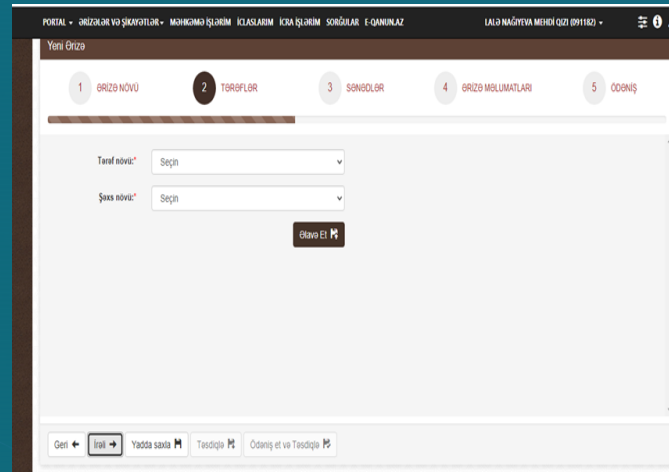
PORTAL ▾ ƏRİZƏLƏR VƏ ŞİKAYƏTLƏR ▾ MƏHKƏMƏ İŞLƏRİM İCLASLARIM İCRA İŞLƏRİM SORĞULAR E-QANUN.AZ

LALƏ NAĞIYEVA MEHDİ QIZI (091182) ▾

Yeni Ərizə

1 ƏRİZƏ NÖVÜ
2 TƏRƏFLƏR
3 SƏNƏDLƏR
4 ƏRİZƏ MƏLUMATLARI
5 ÖDƏNİŞ

Tərəf növü:* Seçin

Şəxs növü:* Seçin

Əlavə Et

Geri
İrəli
Yadda saxla
Təsdiqlə
Ödəniş et və Təsdiqlə